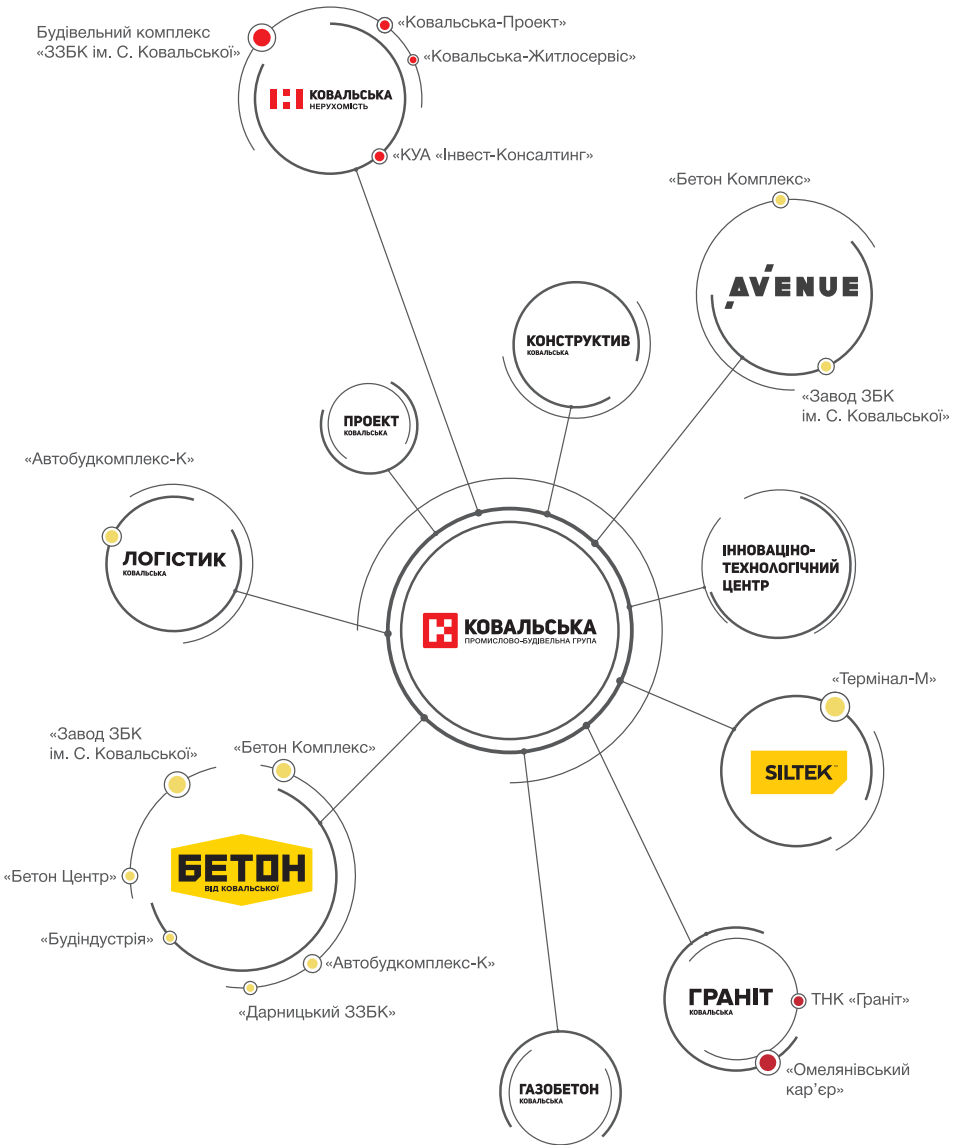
Будівельний комплекс «ЗЗБК ім. С. Ковальської»

«Ковальська-Проект»

«Ковальська-Житлосервіс»

КОВАЛЬСЬКА НЕРУХОМІСТЬ

«КУА «Інвест-Консалтинг»

«Бетон Комплекс»

AVENUE

«Завод ЗБК ім. С. Ковальської»

КОНСТРУКТИВ КОВАЛЬСЬКА

ПРОЕКТ КОВАЛЬСЬКА

«Автобудкомплекс-К»

ЛОГІСТИК КОВАЛЬСЬКА

ІННОВАЦІЙНО-ТЕХНОЛОГІЧНИЙ ЦЕНТР

КОВАЛЬСЬКА ПРОМИСЛОВО-БУДІВЕЛЬНА ГРУПА

«Термінал-М»

SILTEK

«Завод ЗБК ім. С. Ковальської»

«Бетон Комплекс»

«Бетон Центр»

БЕТОН ВІД КОВАЛЬСЬКОЇ

«Будіндустрія»

«Автобудкомплекс-К»

«Дарницький ЗЗБК»

ГРАНІТ КОВАЛЬСЬКА

ТНК «Граніт»

«Омелянівський кар'єр»

ГАЗОБЕТОН КОВАЛЬСЬКА